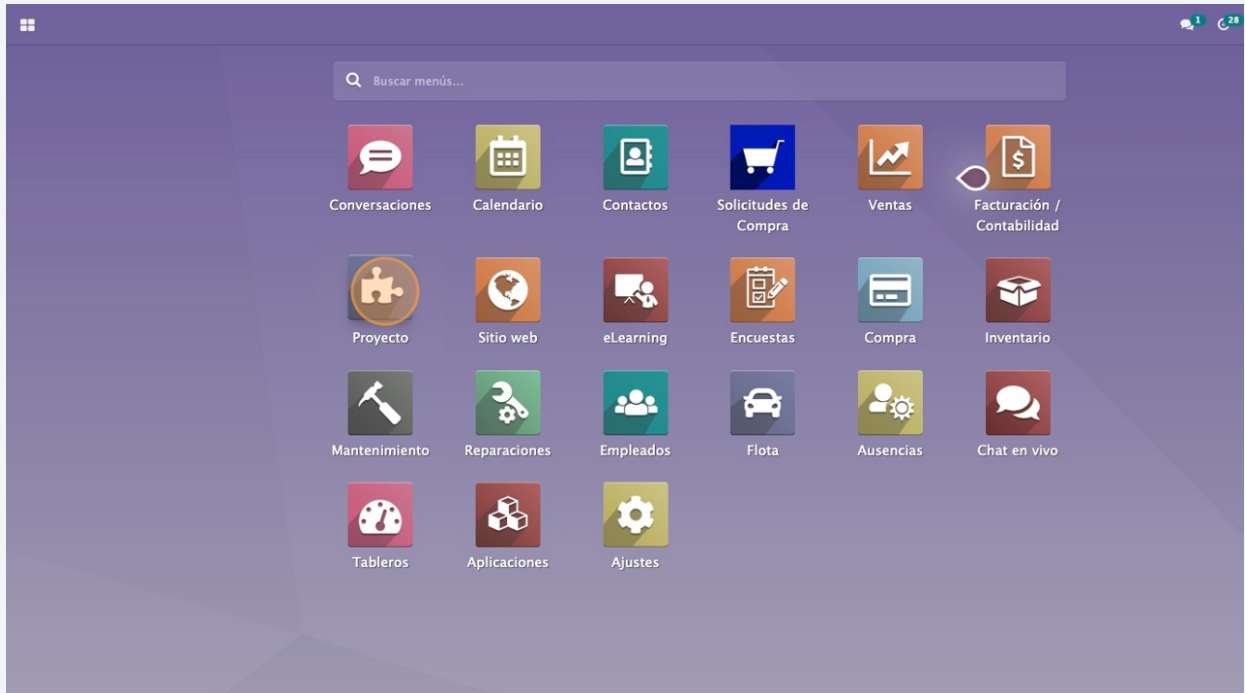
1 28

Buscar menús...

Conversaciones
Calendario
Contactos
Solicitudes de Compra
Ventas
Facturación / Contabilidad

Proyecto
Sitio web
eLearning
Encuestas
Compra
Inventario

Mantenimiento
Reparaciones
Empleados
Flota
Ausencias
Chat en vivo

Tableros
Aplicaciones
Ajustes